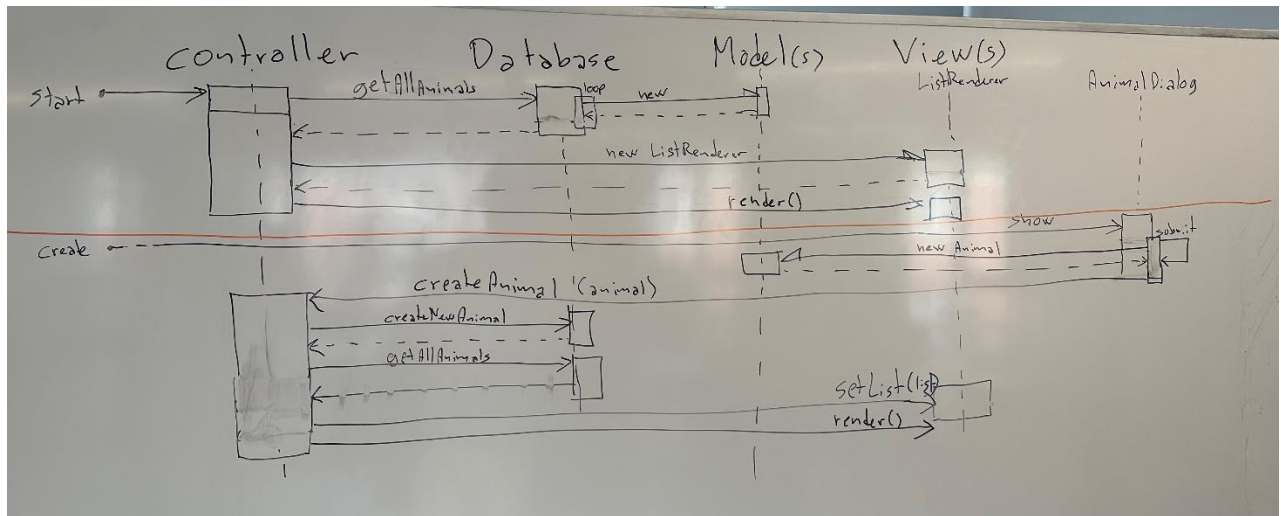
Controller Database Model(s) View(s)

ListRenderer AnimalDialog

start

getAllAnimals

loop

new

new ListRenderer

render()

show

create

submit

new Animal

createAnimal '(animal)

createNewAnimal

getAllAnimals

setList(list)

render()